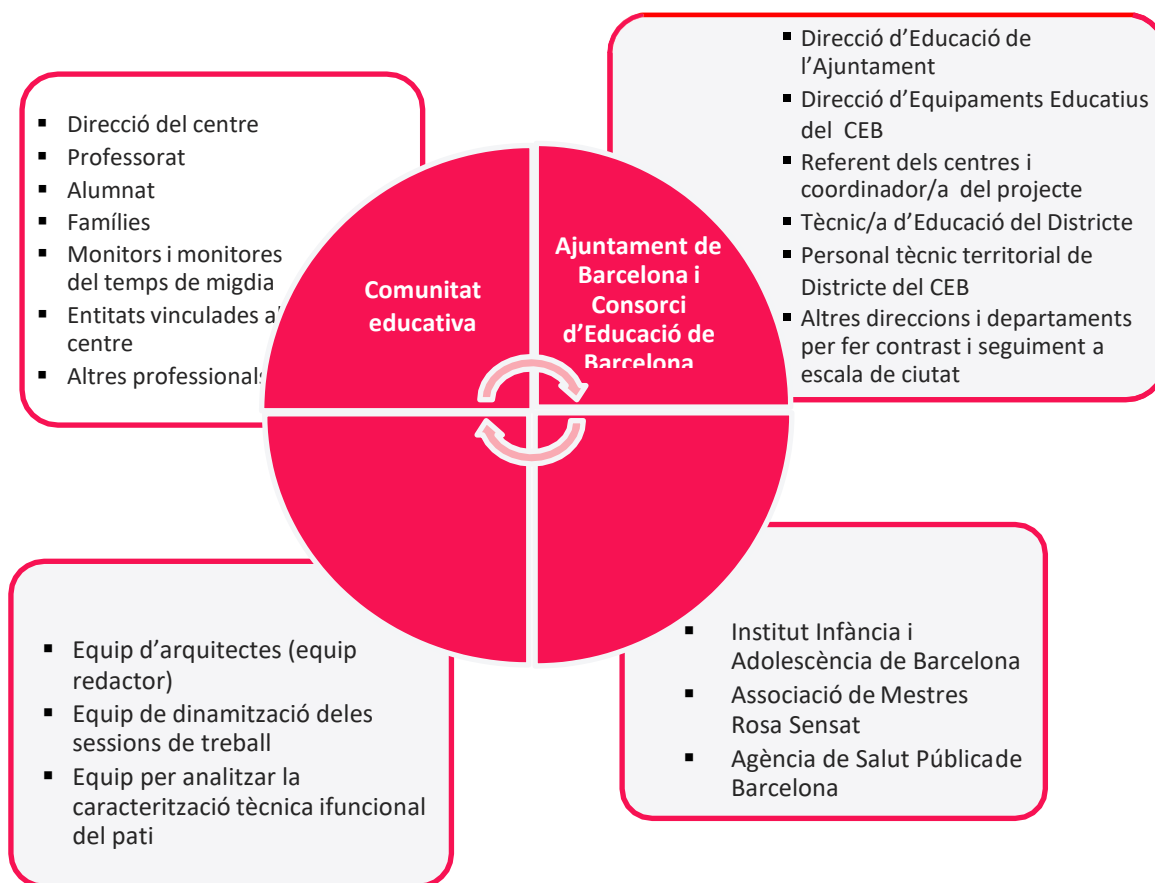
- Direcció del centre
- Professorat
- Alumnat
- Famílies
- Monitors i monitores del temps de migdia
- Entitats vinculades a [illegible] centre
- Altres professionals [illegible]

Comunitat educativa

Ajuntament de Barcelona i Consorci d'Educació de Barcelona

- Direcció d'Educació de l'Ajuntament
- Direcció d'Equipaments Educatius del CEB
- Referent dels centres i coordinador/a del projecte
- Tècnic/a d'Educació del Districte
- Personal tècnic territorial de Districte del CEB
- Altres direccions i departaments per fer contrast i seguiment a escala de ciutat

- Equip d'arquitectes (equip redactor)
- Equip de dinamització deles sessions de treball
- Equip per analitzar la caracterització tècnica ifuncional del pati

- Institut Infància i Adolescència de Barcelona
- Associació de Mestres Rosa Sensat
- Agència de Salut Públicade Barcelona